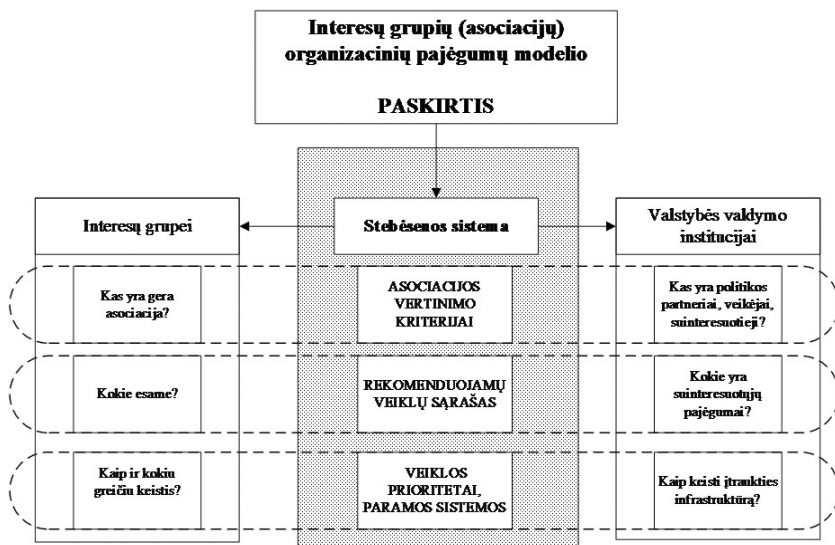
Interesų grupių (asociacijų) organizacinių pajėgumų modelio

PASKIRTIS

Interesų grupei

Stebėsenos sistema

Valstybės valdymo institucijai

Kas yra gera asociacija?

ASOCIACIJOS VERTINIMO KRITERIJAI

Kas yra politikos partneriai, veikėjai, suinteresuotieji?

Kokie esame?

REKOMENDUOJAMŲ VEIKLŲ SĄRAŠAS

Kokie yra suinteresuotųjų pajėgumai?

Kaip ir kokiu greičiu keistis?

VEIKLOS PRIORITETAI, PARAMOS SISTEMOS

Kaip keisti įtraukties infrastruktūrą?